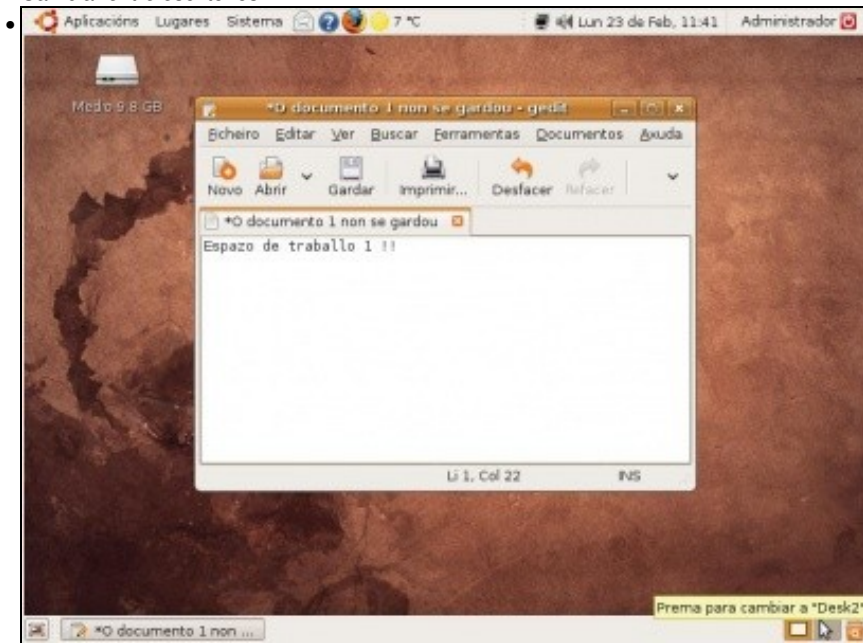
Aplicacións Lugares Sistema 7 °C Lun 23 de Feb, 11:41 Administrador

Medio 9.8 GB

*O documento 1 non se gardou - gedit

Ficheiro Editar Ver Buscar Ferramentas Documentos Axuda

Novo Abrir Gardar Imprimir... Desfacer Refacer

*O documento 1 non se gardou

Espazo de traballo 1 !!

Li 1, Col 22 INS

Prema para cambiar a "Desk2"

*O documento 1 non ...